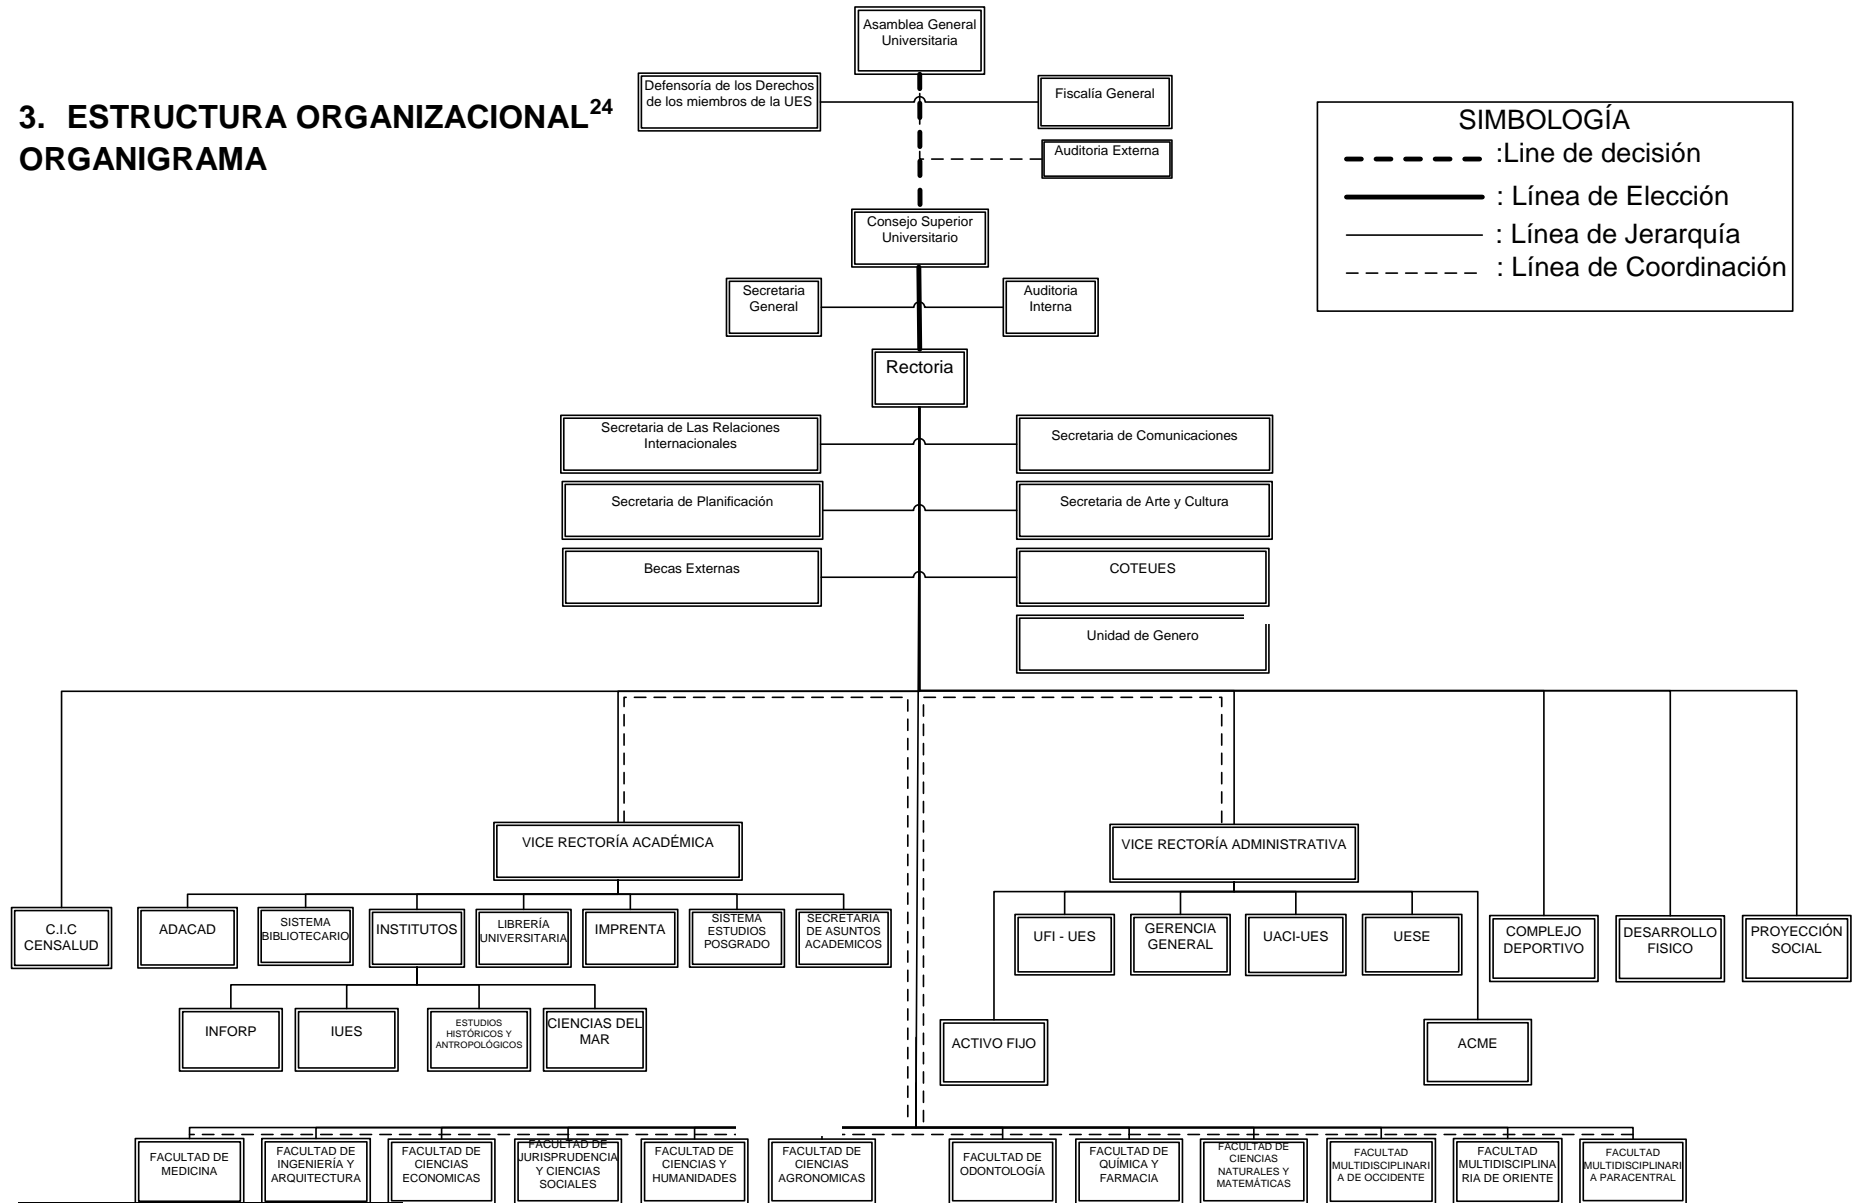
3. ESTRUCTURA ORGANIZACIONAL$^{24}$
ORGANIGRAMA

Asamblea General Universitaria

Defensoría de los Derechos de los miembros de la UES

Fiscalía General

Auditoria Externa

SIMBOLOGÍA
:Line de decisión
: Línea de Elección
: Línea de Jerarquía
: Línea de Coordinación

Consejo Superior Universitario

Secretaria General

Auditoria Interna

Rectoria

Secretaria de Las Relaciones Internacionales

Secretaria de Comunicaciones

Secretaria de Planificación

Secretaria de Arte y Cultura

Becas Externas

COTEUES

Unidad de Genero

VICE RECTORÍA ACADÉMICA

VICE RECTORÍA ADMINISTRATIVA

C.I.C CENSALUD

ADACAD

SISTEMA BIBLIOTECARIO

INSTITUTOS

LIBRERÍA UNIVERSITARIA

IMPRENTA

SISTEMA ESTUDIOS POSGRADO

SECRETARIA DE ASUNTOS ACADEMICOS

UFI - UES

GERENCIA GENERAL

UACI-UES

UESE

COMPLEJO DEPORTIVO

DESARROLLO FISICO

PROYECCIÓN SOCIAL

INFORP

IUES

ESTUDIOS HISTÓRICOS Y ANTROPOLÓGICOS

CIENCIAS DEL MAR

ACTIVO FIJO

ACME

FACULTAD DE MEDICINA

FACULTAD DE INGENIERÍA Y ARQUITECTURA

FACULTAD DE CIENCIAS ECONOMICAS

FACULTAD DE JURISPRUDENCIA Y CIENCIAS SOCIALES

FACULTAD DE CIENCIAS Y HUMANIDADES

FACULTAD DE CIENCIAS AGRONOMICAS

FACULTAD DE ODONTOLOGÍA

FACULTAD DE QUÍMICA Y FARMACIA

FACULTAD DE CIENCIAS NATURALES Y MATEMÁTICAS

FACULTAD MULTIDISCIPLINARIA DE OCCIDENTE

FACULTAD MULTIDISCIPLINARIA DE ORIENTE

FACULTAD MULTIDISCIPLINARIA PARACENTRAL